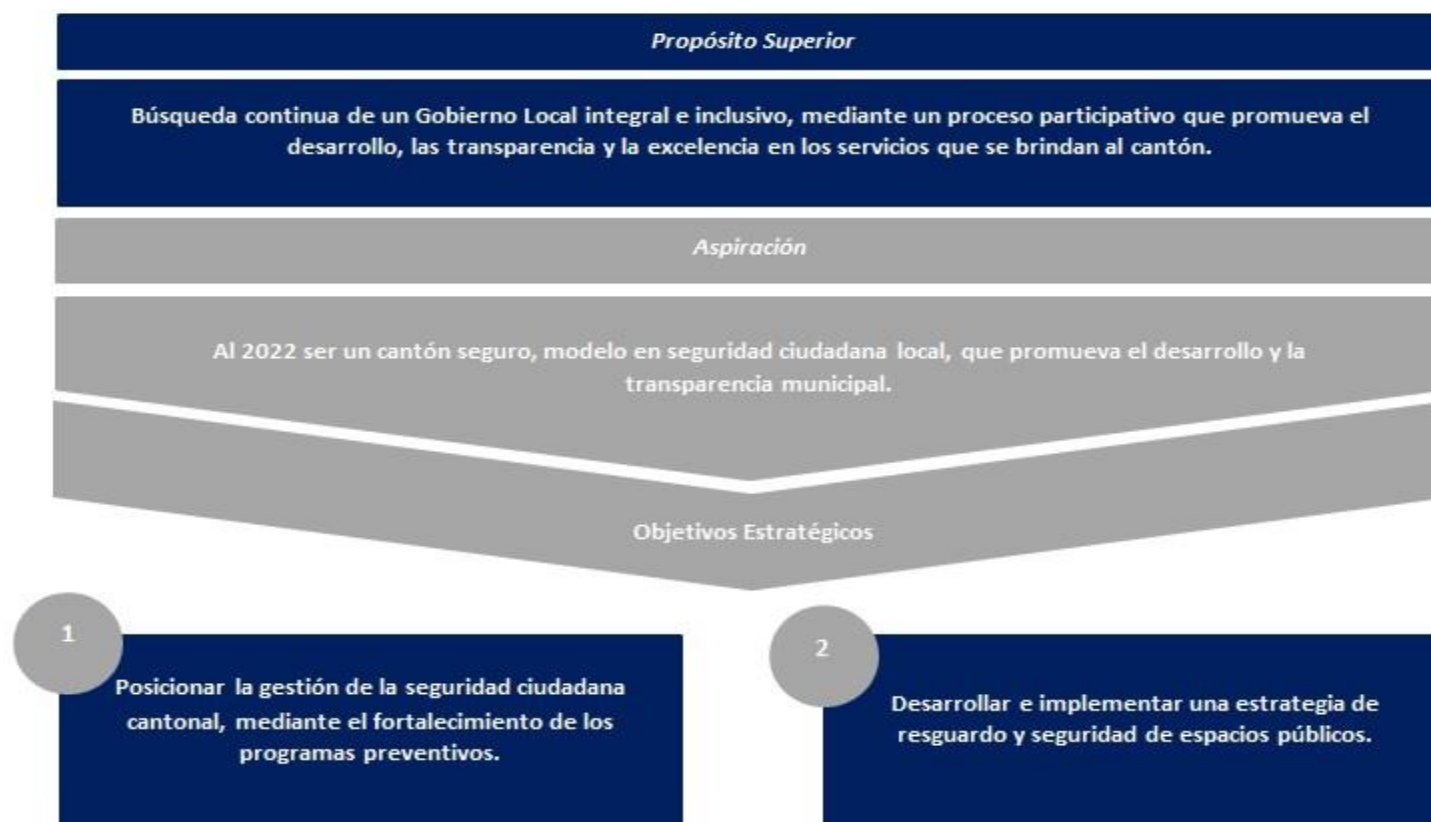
Propósito Superior

Búsqueda continua de un Gobierno Local integral e inclusivo, mediante un proceso participativo que promueva el desarrollo, las transparencia y la excelencia en los servicios que se brindan al cantón.

Aspiración

Al 2022 ser un cantón seguro, modelo en seguridad ciudadana local, que promueva el desarrollo y la transparencia municipal.

Objetivos Estratégicos

1

Posicionar la gestión de la seguridad ciudadana cantonal, mediante el fortalecimiento de los programas preventivos.

2

Desarrollar e implementar una estrategia de resguardo y seguridad de espacios públicos.